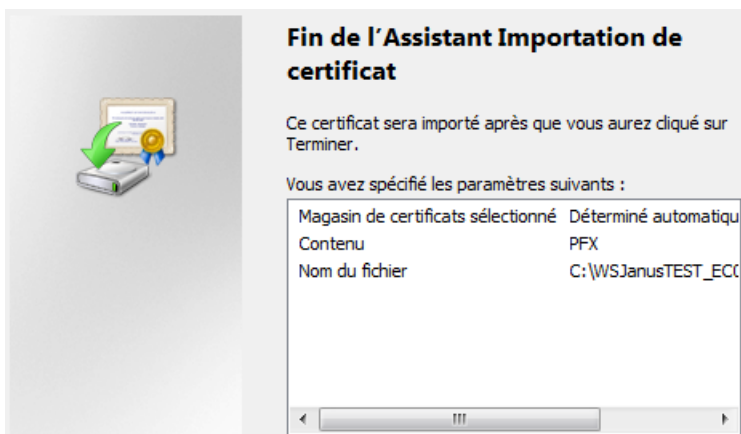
Fin de l’Assistant Importation de certificat

Ce certificat sera importé après que vous aurez cliqué sur Terminer.

Vous avez spécifié les paramètres suivants :

| | |
|---|---|
| Magasin de certificats sélectionné | Déterminé automatiqu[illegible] |
| Contenu | PFX |
| Nom du fichier | C:\WSJanusTEST_EC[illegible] |

◂ III ▸